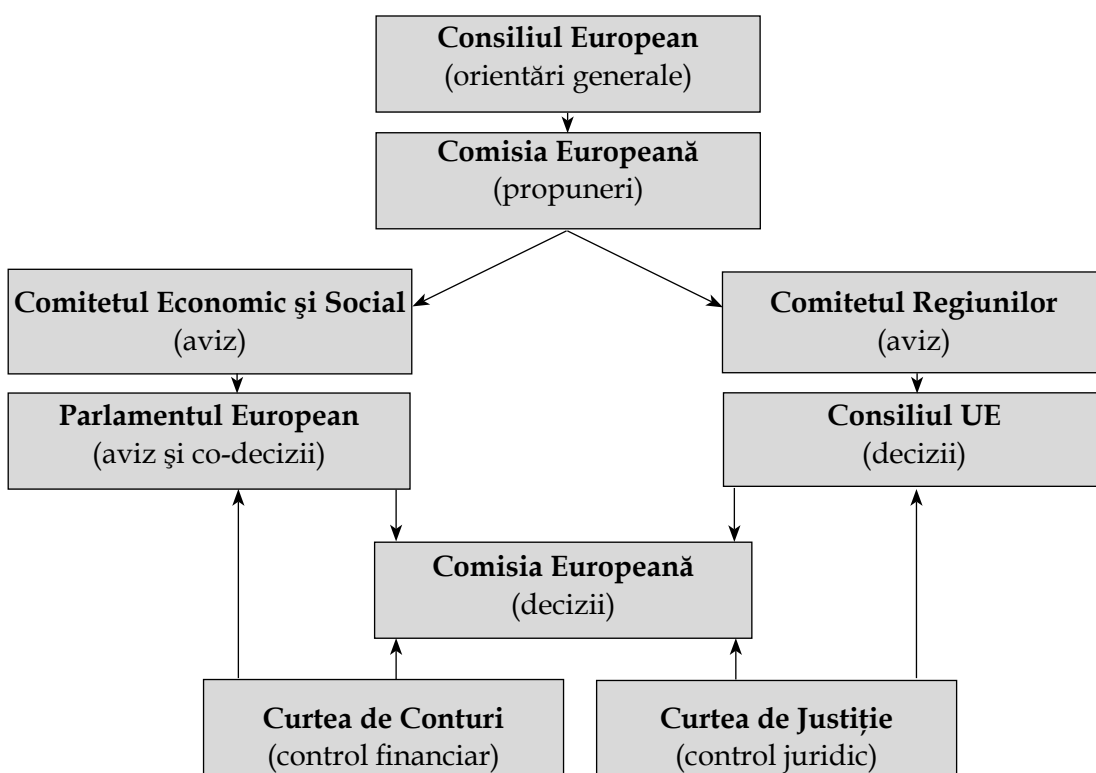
**Consiliul European**
(orientări generale)

**Comisia Europeană**
(propuneri)

**Comitetul Economic şi Social**
(aviz)

**Comitetul Regiunilor**
(aviz)

**Parlamentul European**
(aviz şi co-decizii)

**Consiliul UE**
(decizii)

**Comisia Europeană**
(decizii)

**Curtea de Conturi**
(control financiar)

**Curtea de Justiție**
(control juridic)